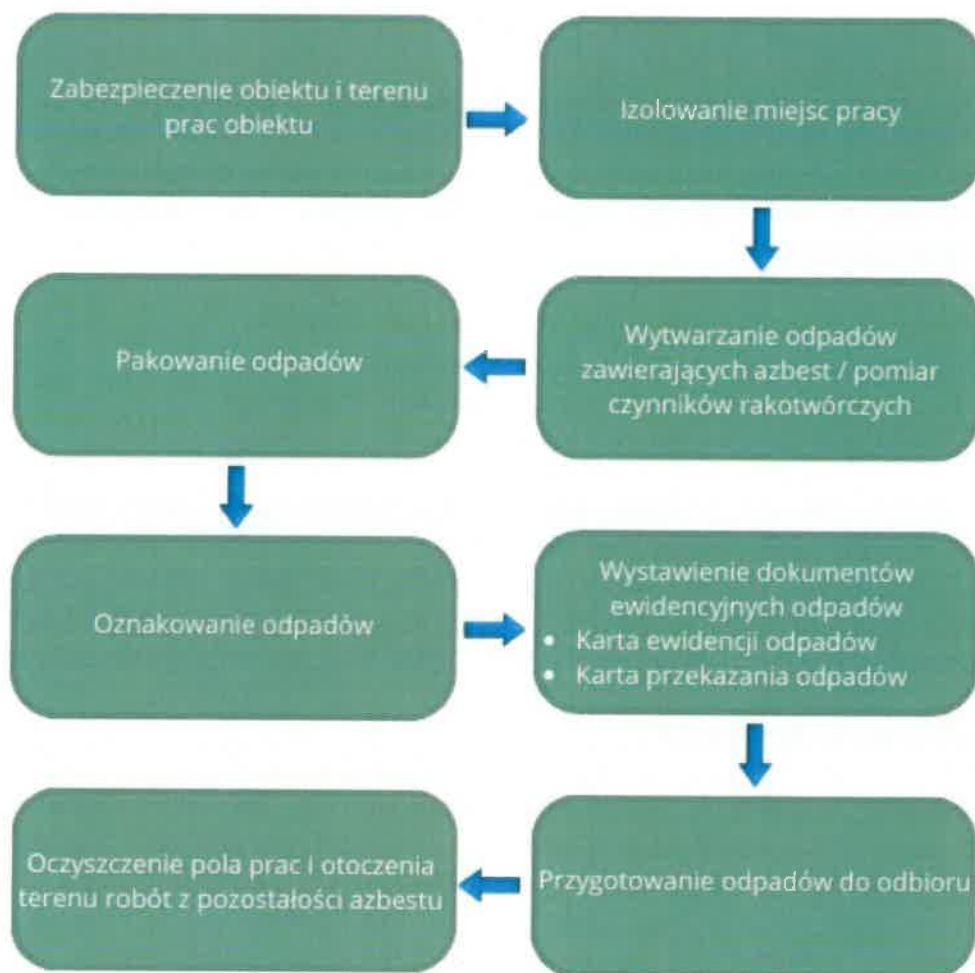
Zabezpieczenie obiektu i terenu prac obiektu

Izolowanie miejsc pracy

Wytwarzanie odpadów zawierających azbest / pomiar czynników rakotwórczych

Pakowanie odpadów

Oznakowanie odpadów

Wystawienie dokumentów ewidencyjnych odpadów
• Karta ewidencji odpadów
• Karta przekazania odpadów

Przygotowanie odpadów do odbioru

Oczyszczenie pola prac i otoczenia terenu robót z pozostałości azbestu